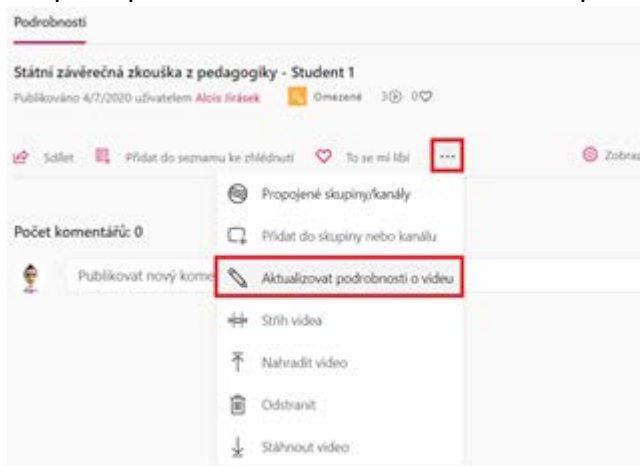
Podrobnosti

Státní závěrečná zkouška z pedagogiky - Student 1

Publikováno 4/7/2020 uživatelem Alois Jirásek Omezené 3 0

Sdílet Přidat do seznamu ke zhlédnutí To se mi líbí ··· Zobra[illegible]

Počet komentářů: 0

Publikovat nový kome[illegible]

Propojené skupiny/kanály

Přidat do skupiny nebo kanálu

Aktualizovat podrobnosti o videu

Střih videa

Nahradit video

Odstranit

Stáhnout video